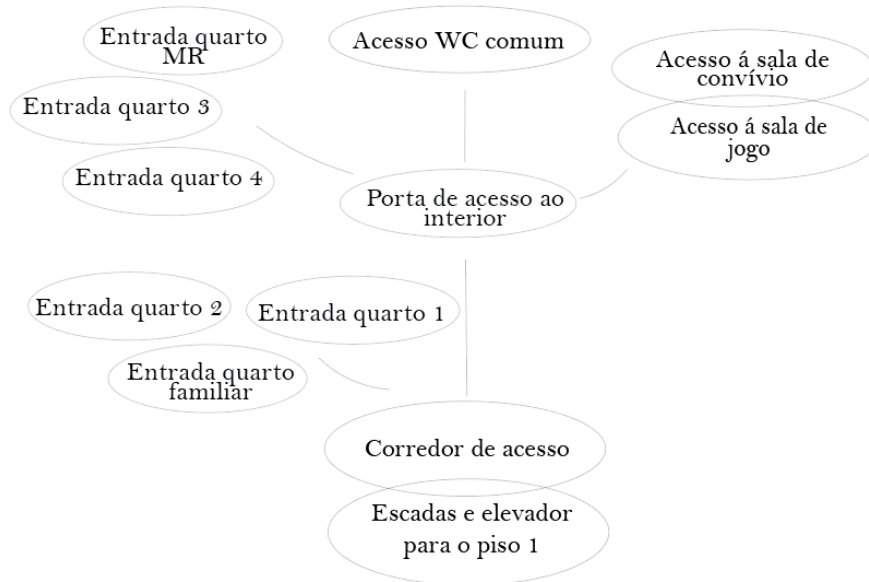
Entrada quarto MR

Acesso WC comum

Acesso á sala de convívio

Entrada quarto 3

Acesso á sala de jogo

Entrada quarto 4

Porta de acesso ao interior

Entrada quarto 2

Entrada quarto 1

Entrada quarto familiar

Corredor de acesso

Escadas e elevador para o piso 1